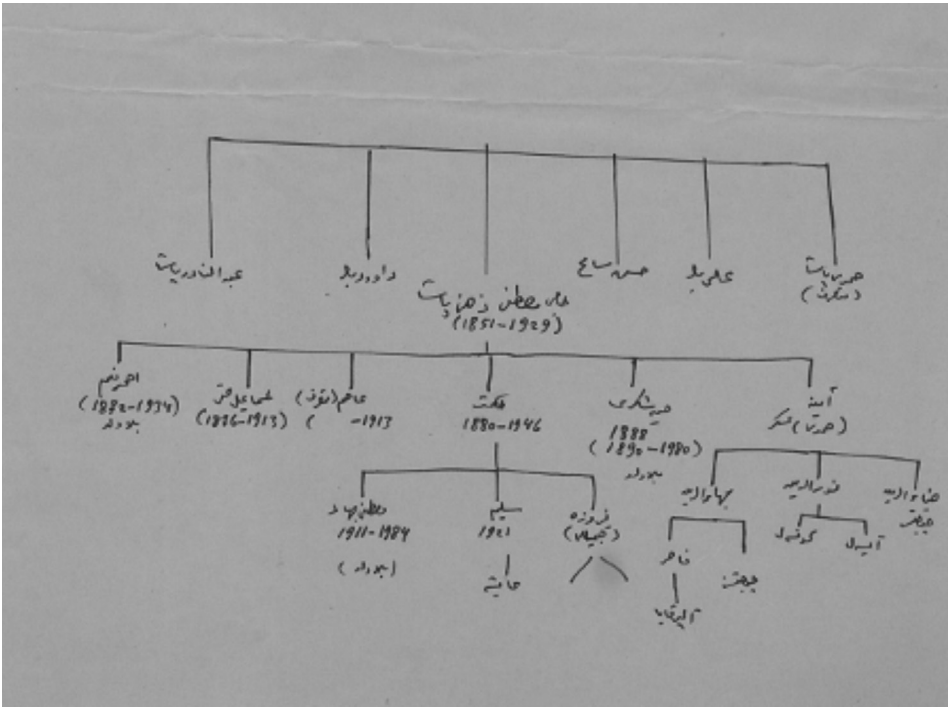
عبدالقادر بك

داوود بك

محمد سلطان زمان بك
(1851-1929)

حسن پاشا

علی بك

محمد پاشا
(عسكري)

احمد نعيم
(1882-1934)
بلا ولد

محمد علي عوني
(1886-1913)

عاصم (متوفى)
-1913 )

فكت
1880-1946

صبيحة
1888
(1890-1980)
بلا ولد

آمنة
(حرم ...)

سلطان بك
1911-1984
(بلا ولد)

سليم
1921

فيروزه
(نجيبة)

عائشة

بهاء الدين

نور الدين

ضياء الدين

ظاهر

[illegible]

آسيا

كوثر

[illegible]

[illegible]